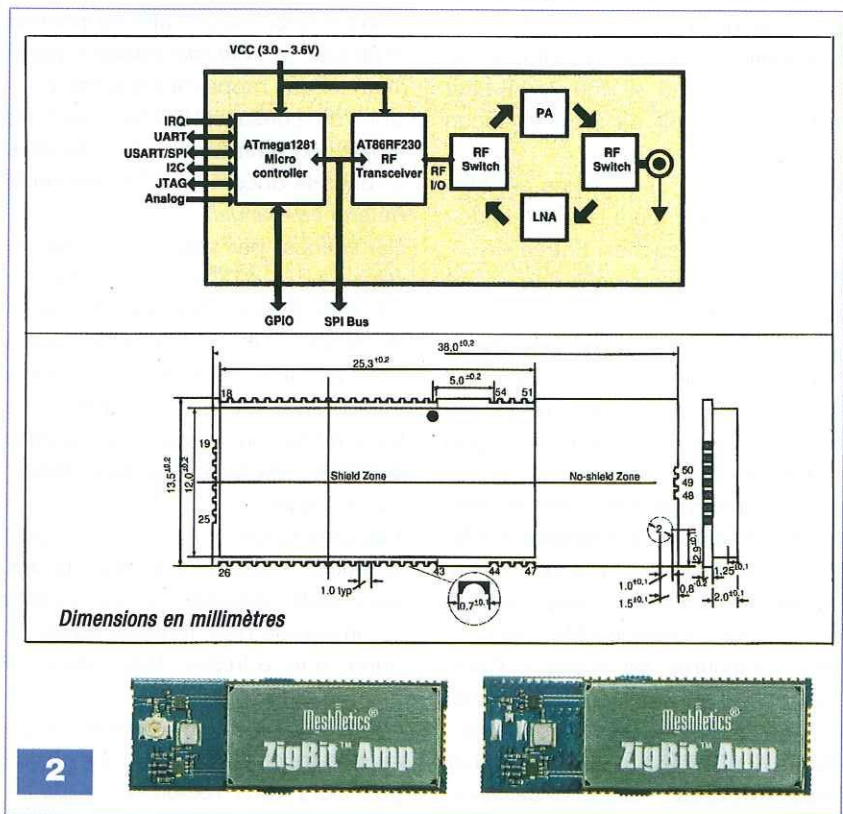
VCC (3.0 – 3.6V)

IRQ
UART
USART/SPI
I2C
JTAG
Analog

ATmega1281 Micro controller

AT86RF230 RF Transceiver

RF I/O

RF Switch

PA

RF Switch

LNA

GPIO

SPI Bus

$38,0^{\pm0,2}$

$25,3^{\pm0,2}$

$5,0^{\pm0,2}$

18

54

51

19

$13,5^{\pm0,2}$

$12,0^{\pm0,2}$

Shield Zone

No-shield Zone

50
49
48

25

2

$2,9^{\pm0,1}$

26

1.0 typ

43

44

47

$0,7^{\pm0,1}$

$1,0^{\pm0,1}$

$1,5^{\pm0,1}$

0,8

0,2

$1,25^{\pm0,1}$

$2,0^{\pm0,1}$

Dimensions en millimètres

MeshNetics®
ZigBit™ Amp

MeshNetics®
ZigBit™ Amp

2